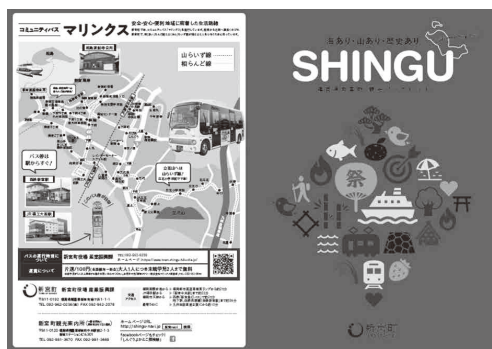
コミュニティバス マリンクス

安全・安心・便利 地域に密着した交通網

山らいず線
相らんど線

バス停は駅から歩く!

新宮町役場 産業振興課

片道100円

新宮町

新宮町観光案内所

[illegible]

海あり・山あり・歴史あり

SHINGU

祭

新宮町